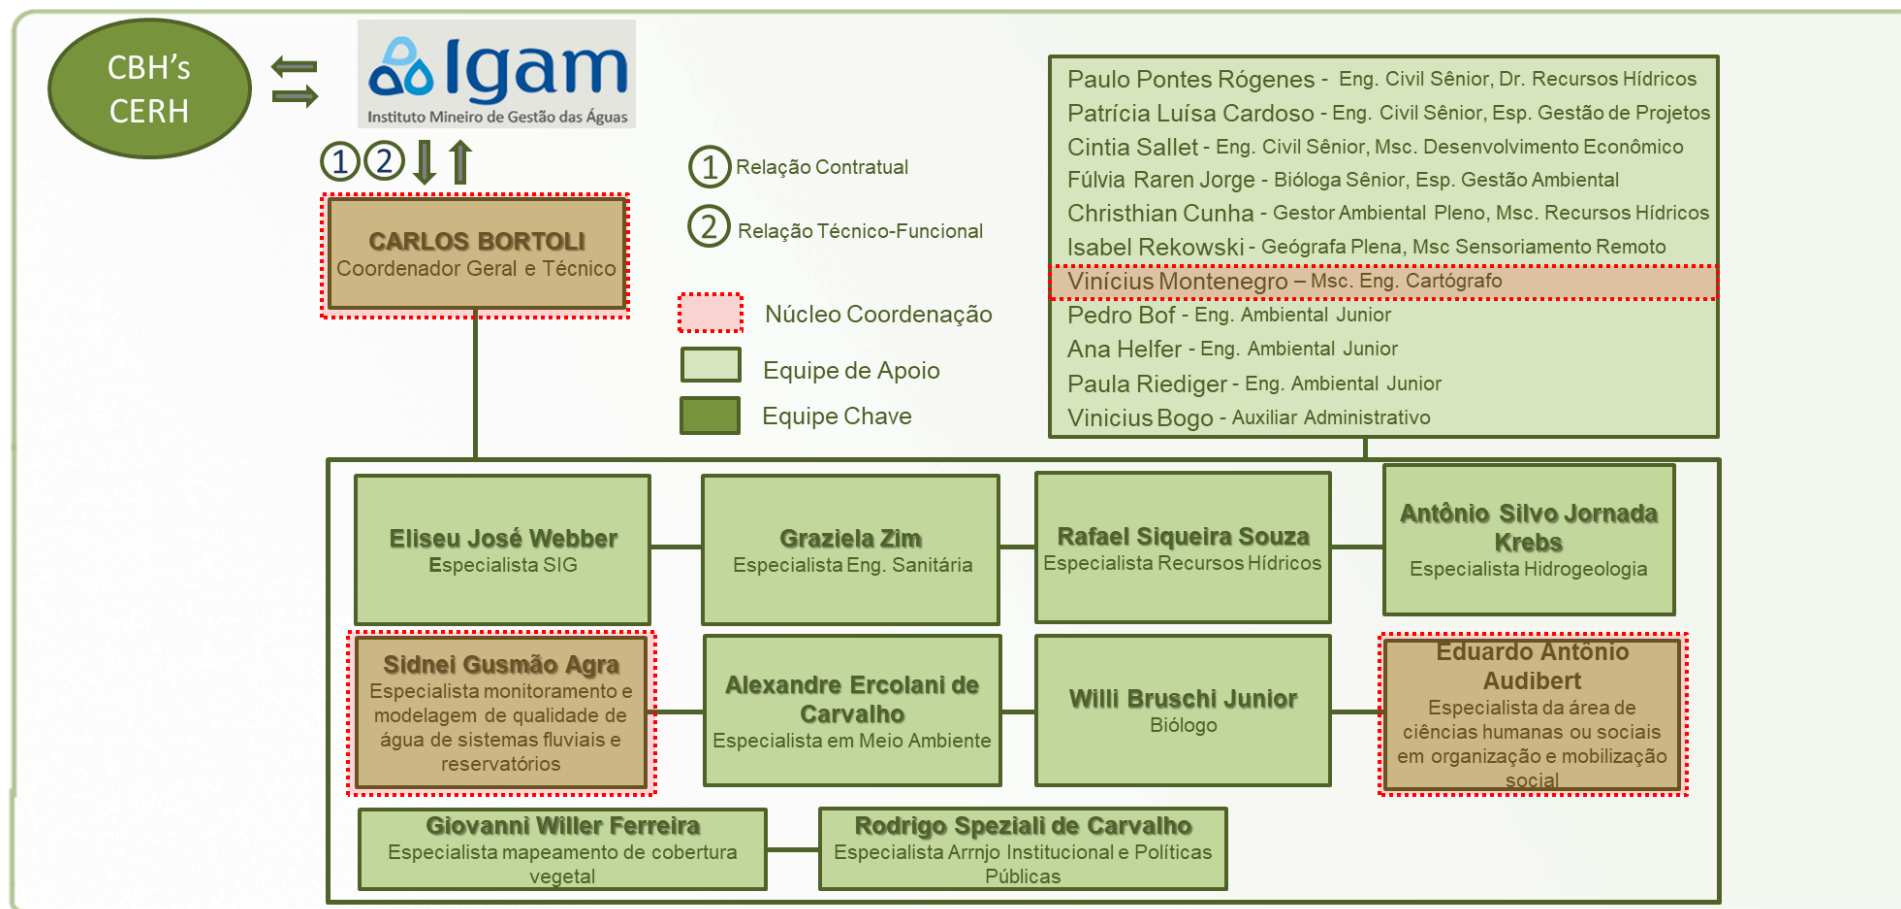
CBH's
CERH

Igam
Instituto Mineiro de Gestão das Águas

① ②

CARLOS BORTOLI
Coordenador Geral e Técnico

① Relação Contratual
② Relação Técnico-Funcional

Núcleo Coordenação
Equipe de Apoio
Equipe Chave

Paulo Pontes Rógenes - Eng. Civil Sênior, Dr. Recursos Hídricos
Patrícia Luísa Cardoso - Eng. Civil Sênior, Esp. Gestão de Projetos
Cintia Sallet - Eng. Civil Sênior, Msc. Desenvolvimento Econômico
Fúlvia Raren Jorge - Bióloga Sênior, Esp. Gestão Ambiental
Christhian Cunha - Gestor Ambiental Pleno, Msc. Recursos Hídricos
Isabel Rekowski - Geógrafa Plena, Msc Sensoriamento Remoto
Vinícius Montenegro – Msc. Eng. Cartógrafo
Pedro Bof - Eng. Ambiental Junior
Ana Helfer - Eng. Ambiental Junior
Paula Riediger - Eng. Ambiental Junior
Vinicius Bogo - Auxiliar Administrativo

Eliseu José Webber
Especialista SIG

Graziela Zim
Especialista Eng. Sanitária

Rafael Siqueira Souza
Especialista Recursos Hídricos

Antônio Silvo Jornada Krebs
Especialista Hidrogeologia

Sidnei Gusmão Agra
Especialista monitoramento e modelagem de qualidade de água de sistemas fluviais e reservatórios

Alexandre Ercolani de Carvalho
Especialista em Meio Ambiente

Willi Bruschi Junior
Biólogo

Eduardo Antônio Audibert
Especialista da área de ciências humanas ou sociais em organização e mobilização social

Giovanni Willer Ferreira
Especialista mapeamento de cobertura vegetal

Rodrigo Speziali de Carvalho
Especialista Arrnjo Institucional e Políticas Públicas